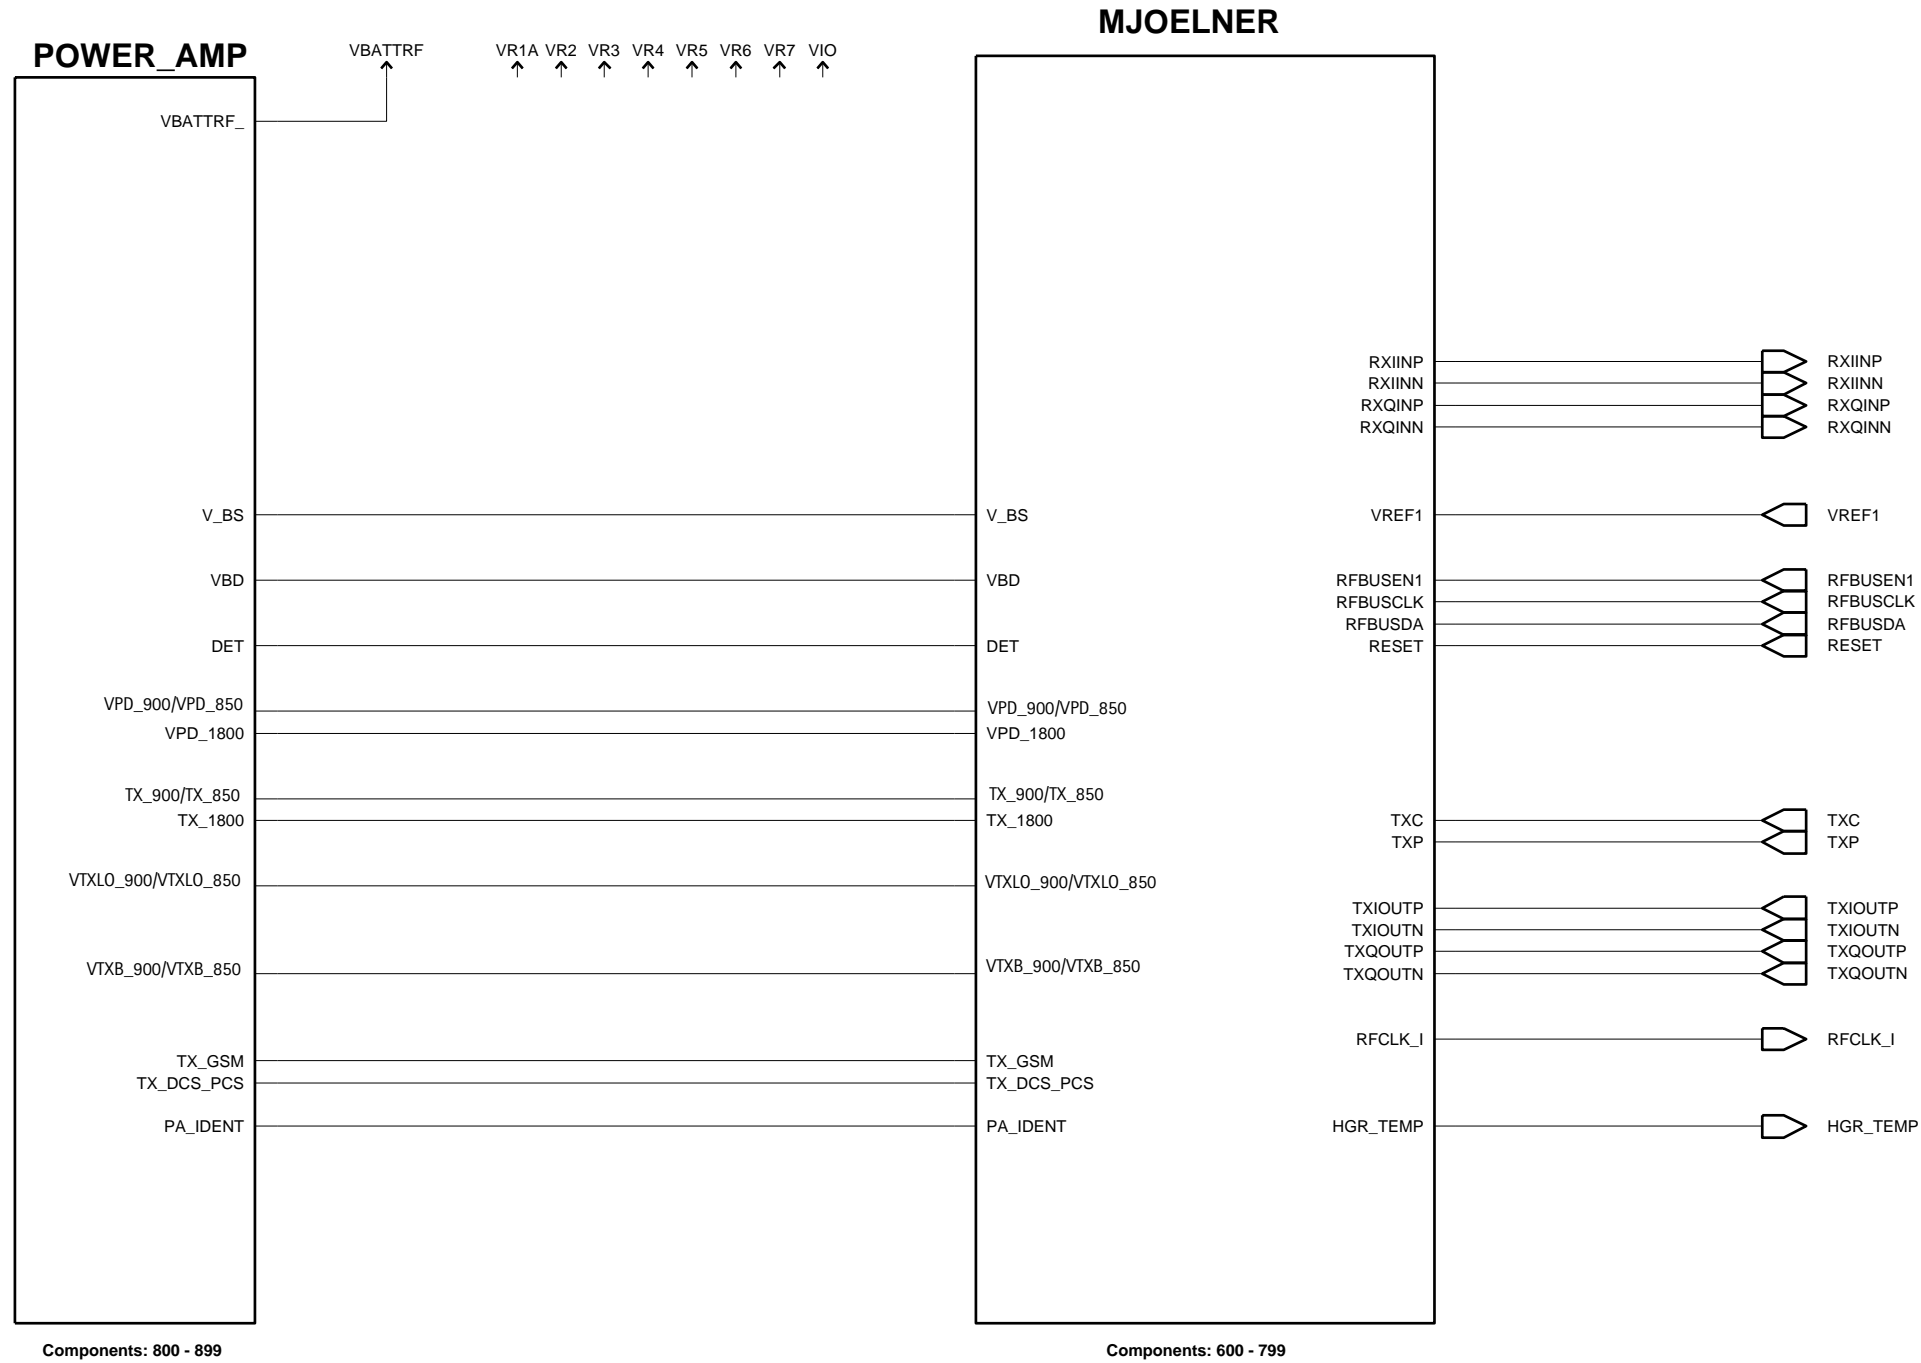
MJOELNER

POWER_AMP

VBATTRF

VR1A VR2 VR3 VR4 VR5 VR6 VR7 VIO

VBATTRF_

RXIINP
RXIINN
RXQINP
RXQINN

RXIINP
RXIINN
RXQINP
RXQINN

V_BS
V_BS
VREF1
VREF1

VBD
VBD
RFBUSEN1
RFBUSCLK
RFBUSDA
RESET
RFBUSEN1
RFBUSCLK
RFBUSDA
RESET

DET
DET

VPD_900/VPD_850
VPD_1800
VPD_900/VPD_850
VPD_1800

TX_900/TX_850
TX_1800
TX_900/TX_850
TX_1800
TXC
TXP
TXC
TXP

VTXLO_900/VTXLO_850
VTXLO_900/VTXLO_850

TXIOUTP
TXIOUTN
TXQOUTP
TXQOUTN
TXIOUTP
TXIOUTN
TXQOUTP
TXQOUTN

VTXB_900/VTXB_850
VTXB_900/VTXB_850

RFCLK_I
RFCLK_I

TX_GSM
TX_DCS_PCS
TX_GSM
TX_DCS_PCS

PA_IDENT
PA_IDENT
HGR_TEMP
HGR_TEMP

Components: 800 - 899

Components: 600 - 799